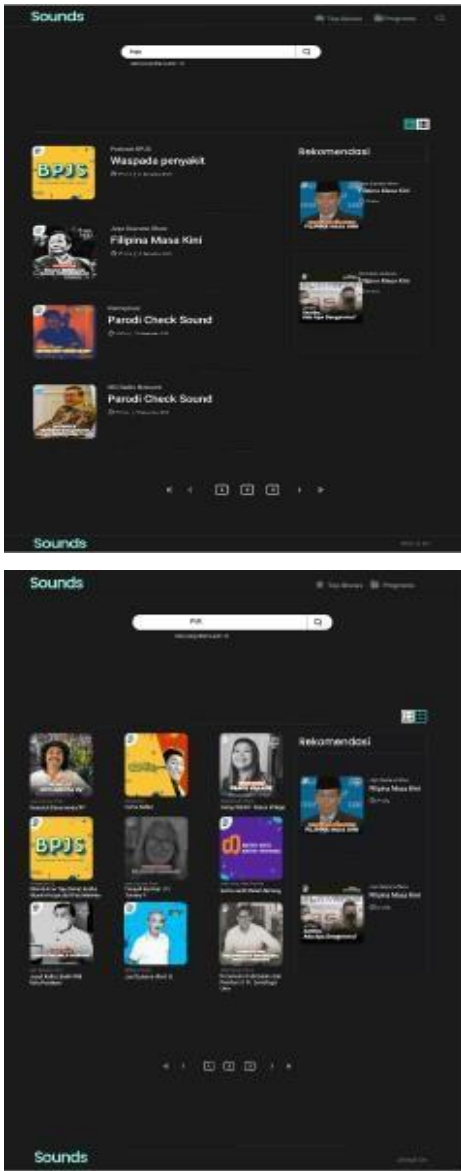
Sounds

Top Shows Programs

Podcast BPJS
Waspada penyakit

BPJS

Jaya Suprana Show
Filipina Masa Kini

Parodi Check Sound

Parodi Check Sound

Rekomendasi

Filipina Masa Kini

1 2 3

Sounds

Sounds

Top Shows Programs

PIA

Rekomendasi

BPJS

Filipina Masa Kini

Filipina Masa Kini

1 2 3

Sounds